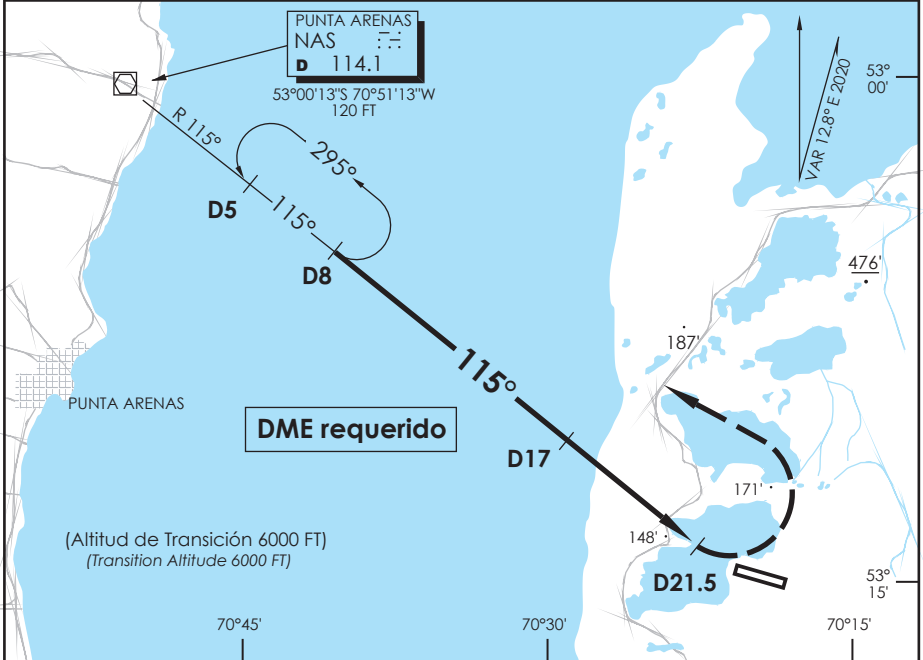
PUNTA ARENAS
NAS
D 114.1
53°00'13"S 70°51'13"W
120 FT

VAR 12.8° E 2020

53°
00'

R 115°

295°

D5

115°

D8

476'

187'

115°

PUNTA ARENAS

DME requerido

D17

171'

148'

D21.5

(Altitud de Transición 6000 FT)
(Transition Altitude 6000 FT)

53°
15'

70°45'

70°30'

70°15'